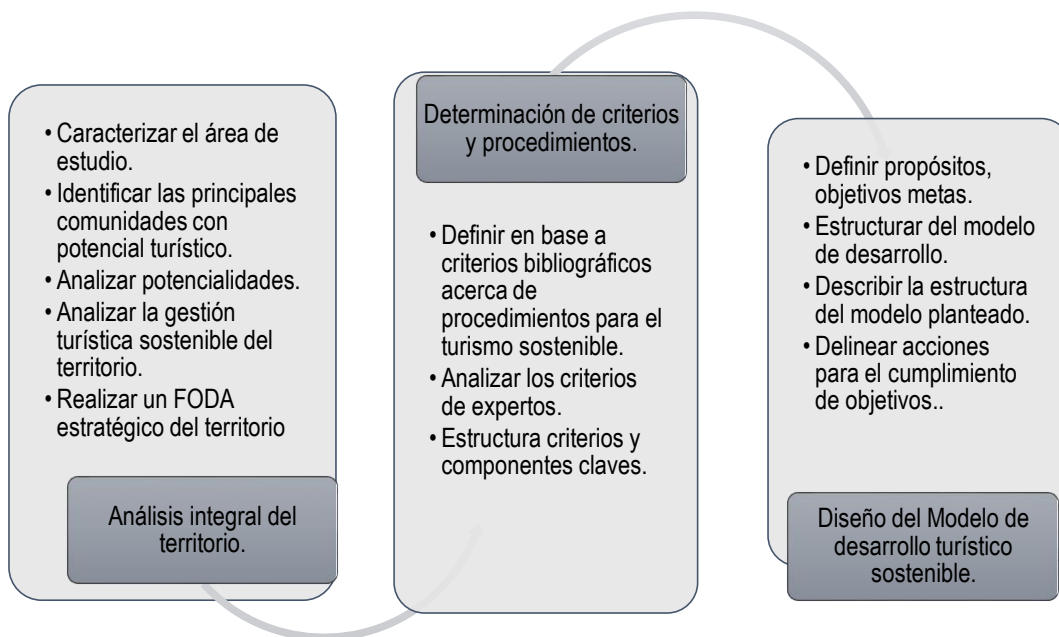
• Caracterizar el área de estudio.
• Identificar las principales comunidades con potencial turístico.
• Analizar potencialidades.
• Analizar la gestión turística sostenible del territorio.
• Realizar un FODA estratégico del territorio

Análisis integral del territorio.

Determinación de criterios y procedimientos.

• Definir en base a criterios bibliográficos acerca de procedimientos para el turismo sostenible.
• Analizar los criterios de expertos.
• Estructura criterios y componentes claves.

• Definir propósitos, objetivos metas.
• Estructurar del modelo de desarrollo.
• Describir la estructura del modelo planteado.
• Delinear acciones para el cumplimiento de objetivos..

Diseño del Modelo de desarrollo turístico sostenible.